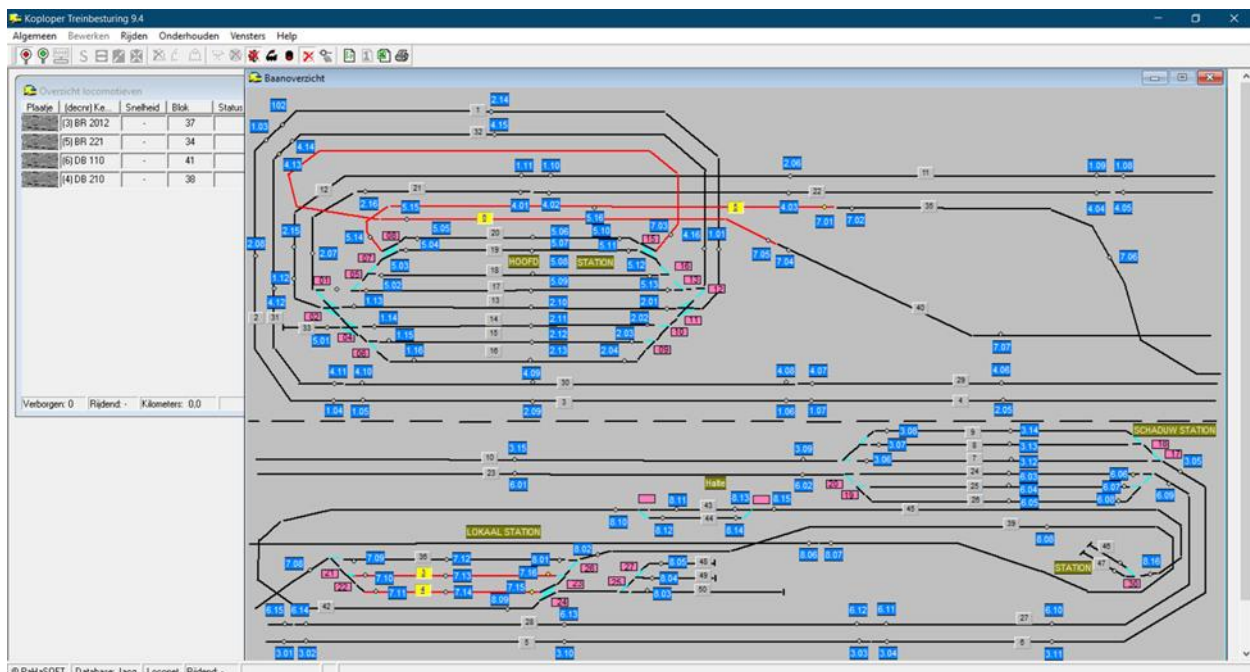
Koploper Treinbesturing 9.4

Algemeen Bewerken Rijden Onderhouden Vensters Help

Overzicht locomotieven

| Plaatje | (decre) Ke... | Snelheid | Blok | Status |
|---|---|---|---|---|
| | (3) BR 2012 | - | 37 | |
| | (5) BR 221 | - | 34 | |
| | (6) DB 110 | - | 41 | |
| | (4) DB 210 | - | 38 | |

Verborgen: 0 Rijdend: - Kilometers: 0,0

Baanoverzicht

1.02 1 2.14 32 4.15 1.03 4.14 4.13 1.11 1.10 2.06 1.09 1.08 12 21 11 22 2.16 5.15 4.01 4.02 5.16 4.03 35 4.04 4.05 7.01 7.02 7.03 2.15 5.14 5.05 5.06 5.10 4.16 1.01 2.00 5.04 20 5.07 5.11 2.07 19 7.05 7.04 7.06 HOOFD STATION 5.03 18 5.08 5.12 1.12 17 5.09 5.13 4.12 5.02 13 2.10 2.01 2 31 40 1.13 14 2.11 2.02 33 1.14 15 2.12 2.03 5.01 1.15 16 2.13 2.04 1.16 7.07 4.11 4.10 4.09 4.08 4.07 4.06 30 29 1.04 1.05 3 2.09 1.06 1.07 4 2.05

10 3.15 3.09 3.08 9 3.14 SCHADUW STATION 3.07 8 3.13 23 3.06 7 3.12 6.01 Halte 6.02 24 6.03 6.06 3.05 25 6.04 6.07 8.11 43 8.13 8.15 26 6.05 6.08 6.09 8.10 8.12 44 8.14 45 LOKAAL STATION 39 6.00 8.02 8.06 8.07 7.08 7.09 36 7.12 8.01 8.05 46 45 7.10 3 7.13 7.16 8.04 49 47 STATION 6.16 7.11 6 7.14 7.15 8.03 50 8.09 6.15 6.14 42 6.12 6.11 6.10 28 27 5 6 3.01 3.02 3.10 3.03 3.04 3.11

© RaHaSOFT Database: Jang Loconet Rijdend: -